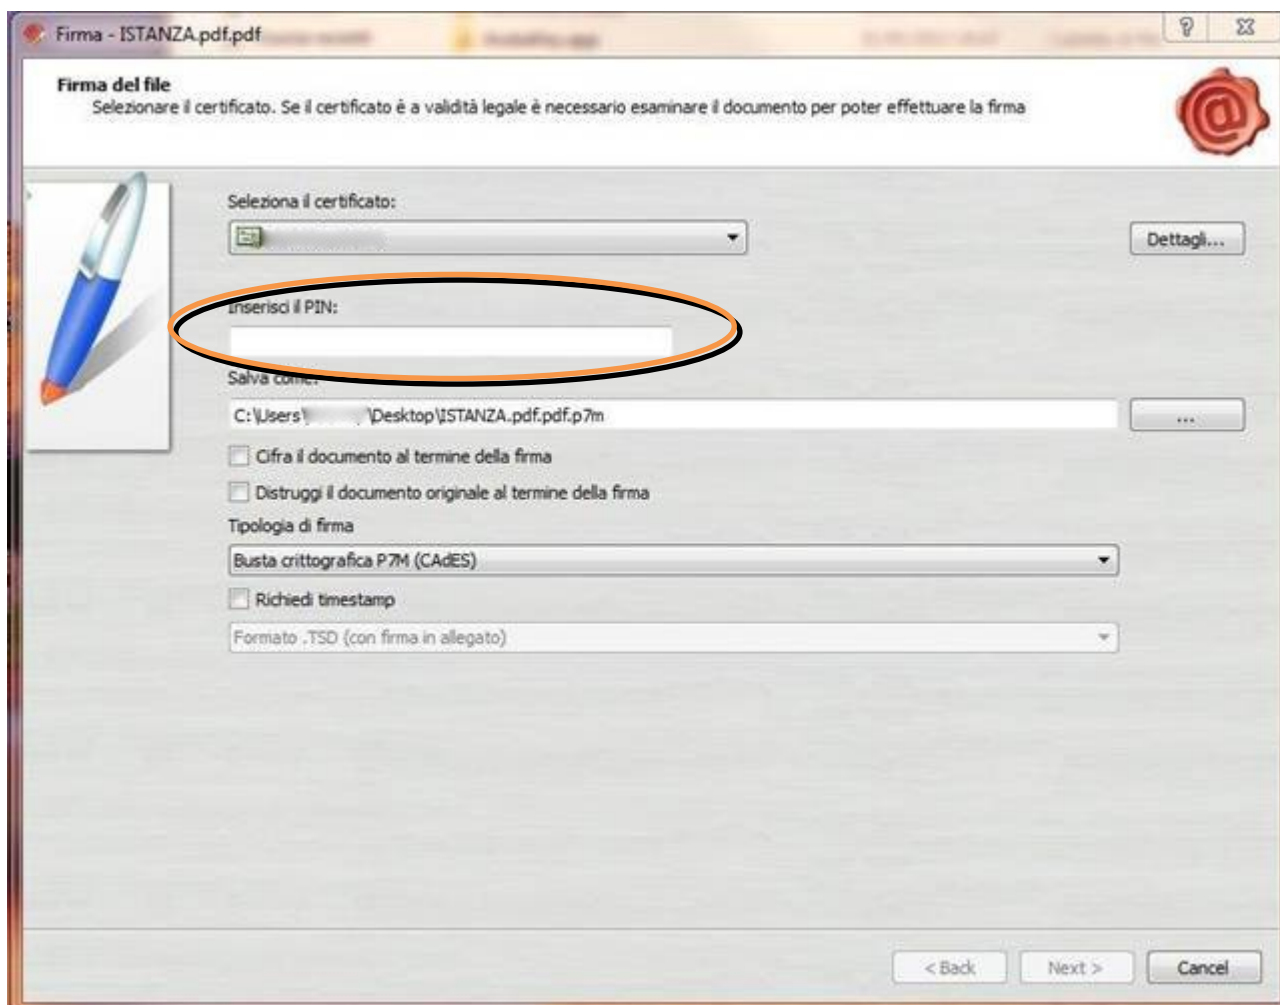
Firma - ISTANZA.pdf.pdf

?

Firma del file
Selezionare il certificato. Se il certificato è a validità legale è necessario esaminare il documento per poter effettuare la firma

Seleziona il certificato:

Dettagli...

Inserisci il PIN:

Salva come:

C:\Users\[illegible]\Desktop\ISTANZA.pdf.pdf.p7m

...

Cifra il documento al termine della firma

Distruggi il documento originale al termine della firma

Tipologia di firma

Busta crittografica P7M (CAdES)

Richiedi timestamp

Formato .TSD (con firma in allegato)

< Back

Next >

Cancel